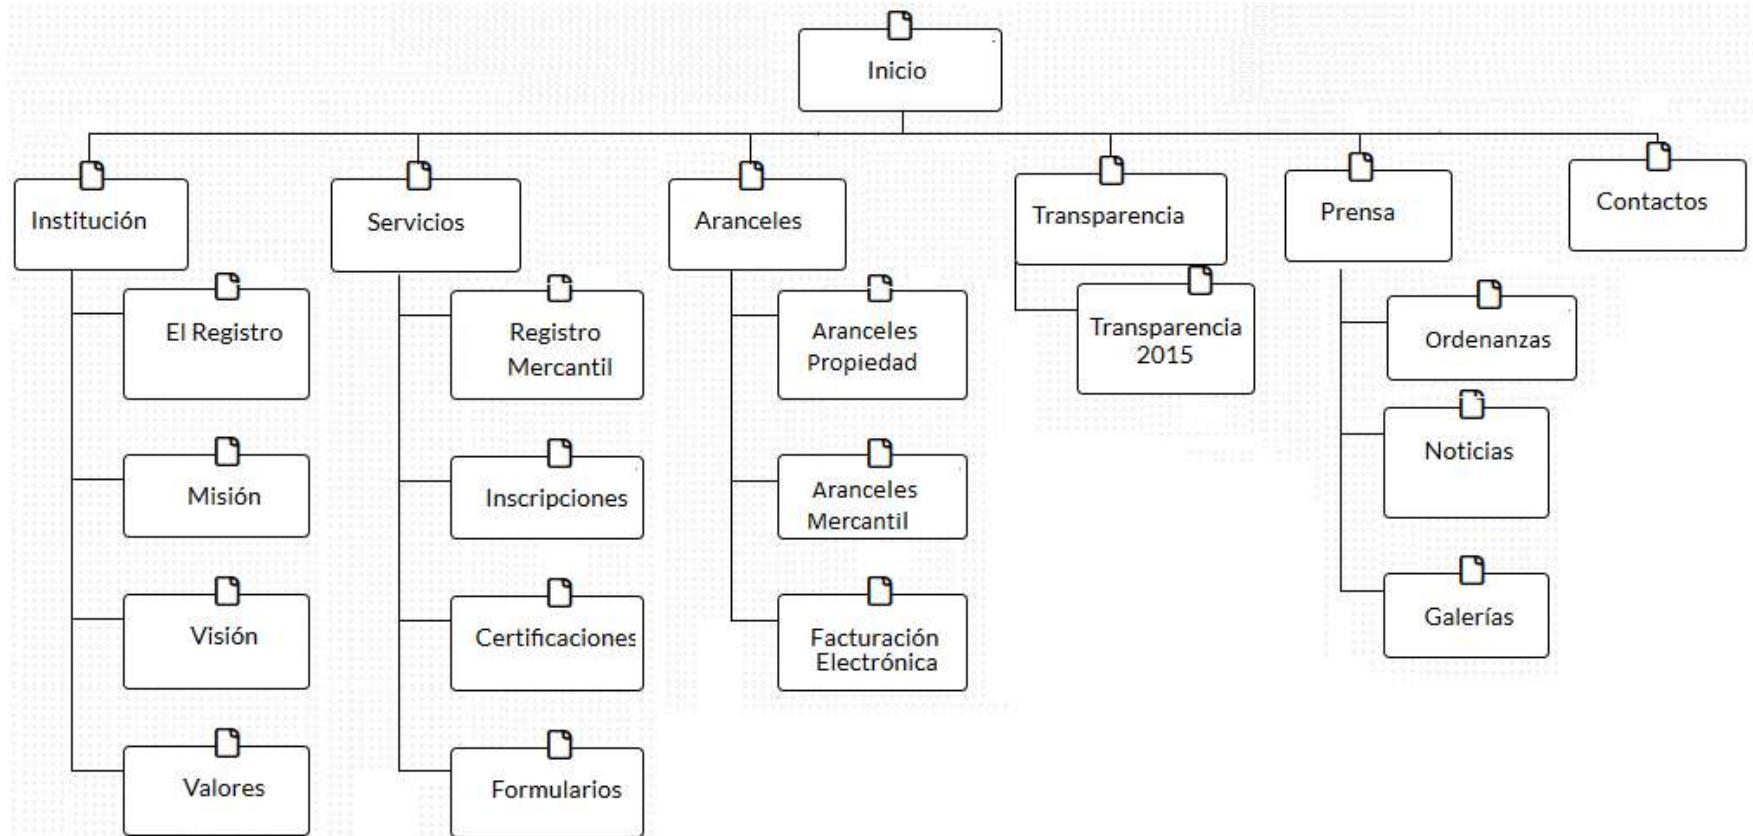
Inicio

Institución

El Registro

Misión

Visión

Valores

Servicios

Registro Mercantil

Inscripciones

Certificaciones

Formularios

Aranceles

Aranceles Propiedad

Aranceles Mercantil

Facturación Electrónica

Transparencia

Transparencia 2015

Prensa

Ordenanzas

Noticias

Galerías

Contactos